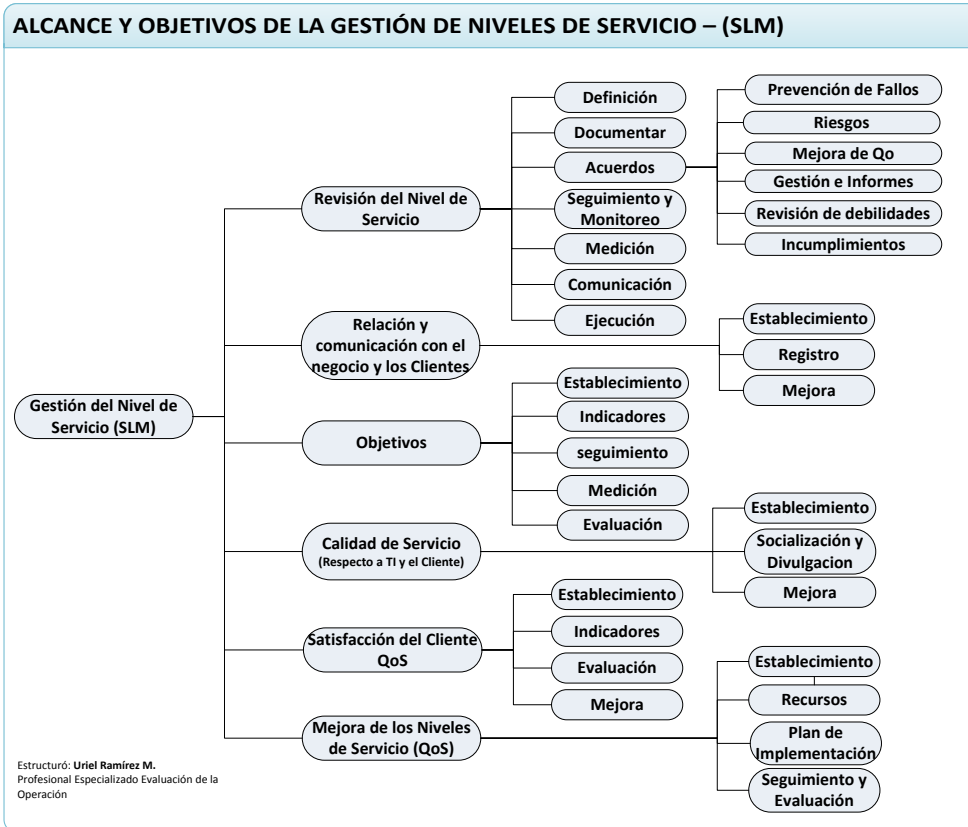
ALCANCE Y OBJETIVOS DE LA GESTIÓN DE NIVELES DE SERVICIO – (SLM)

Gestión del Nivel de Servicio (SLM)

Revisión del Nivel de Servicio

Definición

Documentar

Acuerdos

Seguimiento y Monitoreo

Medición

Comunicación

Ejecución

Prevención de Fallos

Riesgos

Mejora de Qo

Gestión e Informes

Revisión de debilidades

Incumplimientos

Relación y comunicación con el negocio y los Clientes

Establecimiento

Registro

Mejora

Objetivos

Establecimiento

Indicadores

seguimiento

Medición

Evaluación

Calidad de Servicio (Respecto a TI y el Cliente)

Establecimiento

Socialización y Divulgacion

Mejora

Satisfacción del Cliente QoS

Establecimiento

Indicadores

Evaluación

Mejora

Mejora de los Niveles de Servicio (QoS)

Establecimiento

Recursos

Plan de Implementación

Seguimiento y Evaluación

Estructuró: Uriel Ramírez M.
Profesional Especializado Evaluación de la Operación